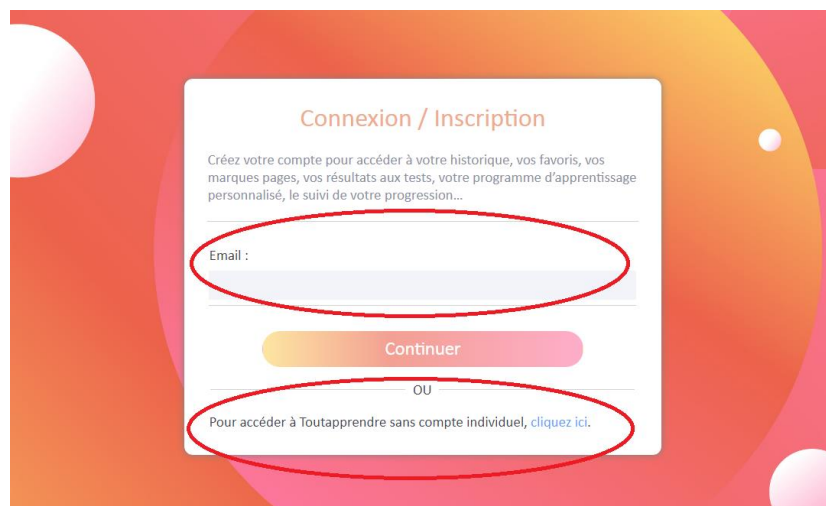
Connexion / Inscription

Créez votre compte pour accéder à votre historique, vos favoris, vos marques pages, vos résultats aux tests, votre programme d'apprentissage personnalisé, le suivi de votre progression...

Email :

Continuer

OU

Pour accéder à Toutapprendre sans compte individuel, cliquez ici.